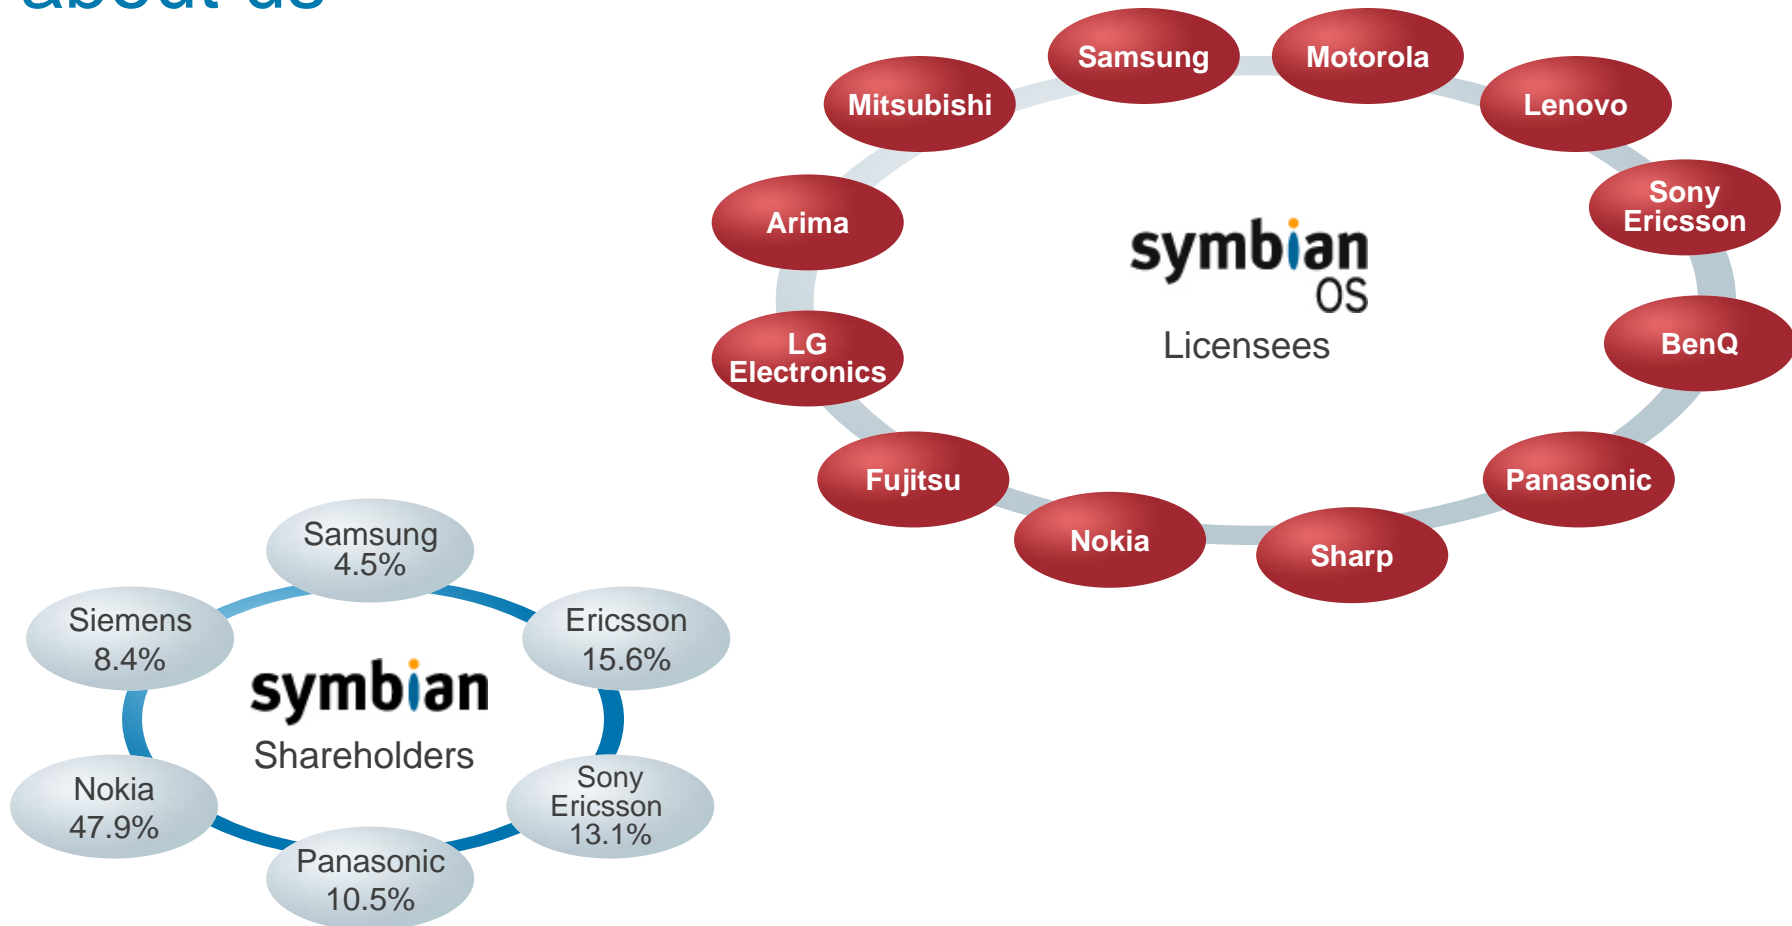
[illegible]

Samsung

Motorola

Mitsubishi

Lenovo

Arima

Sony Ericsson

symbian OS

Licensees

LG Electronics

BenQ

Fujitsu

Panasonic

Nokia

Sharp

Samsung 4.5%

Siemens 8.4%

Ericsson 15.6%

symbian

Shareholders

Nokia 47.9%

Sony Ericsson 13.1%

Panasonic 10.5%